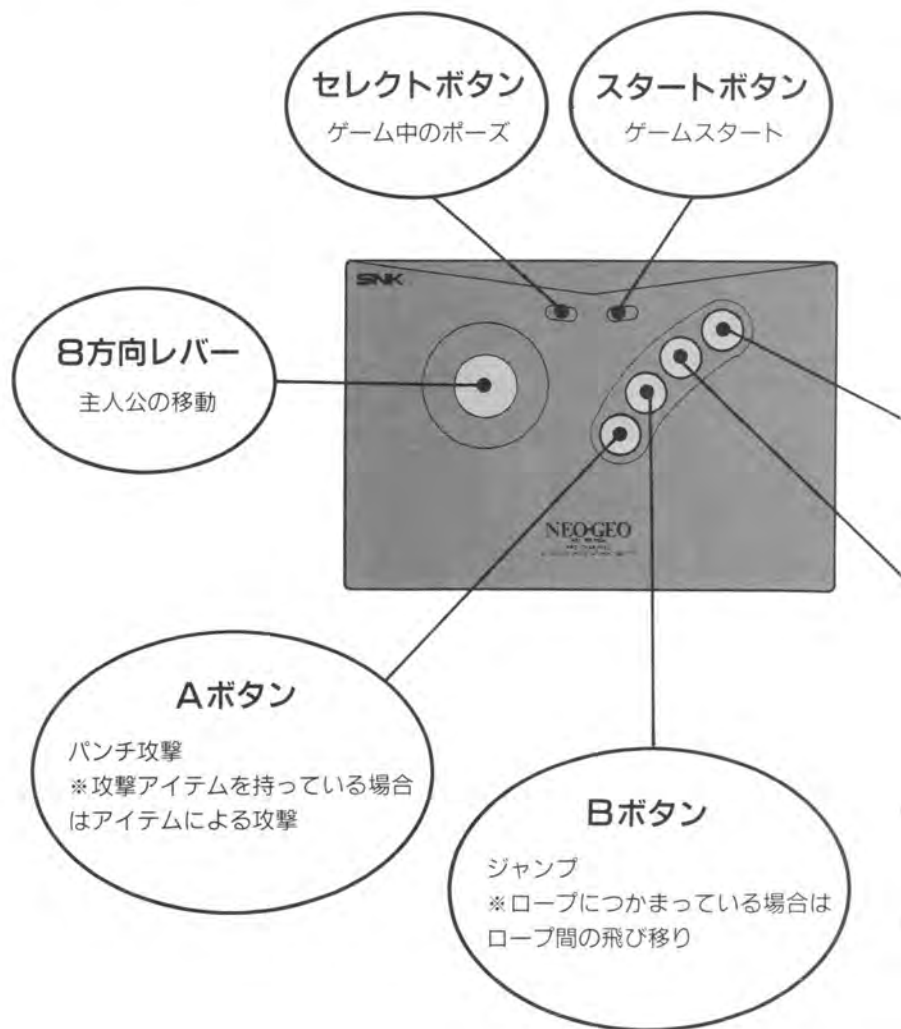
セレクトボタン
ゲーム中のポーズ

スタートボタン
ゲームスタート

SNK

8方向レバー
主人公の移動

NEO·GEO
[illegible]

Aボタン
パンチ攻撃
※攻撃アイテムを持っている場合はアイテムによる攻撃

Bボタン
ジャンプ
※ロープにつかまっている場合はロープ間の飛び移り